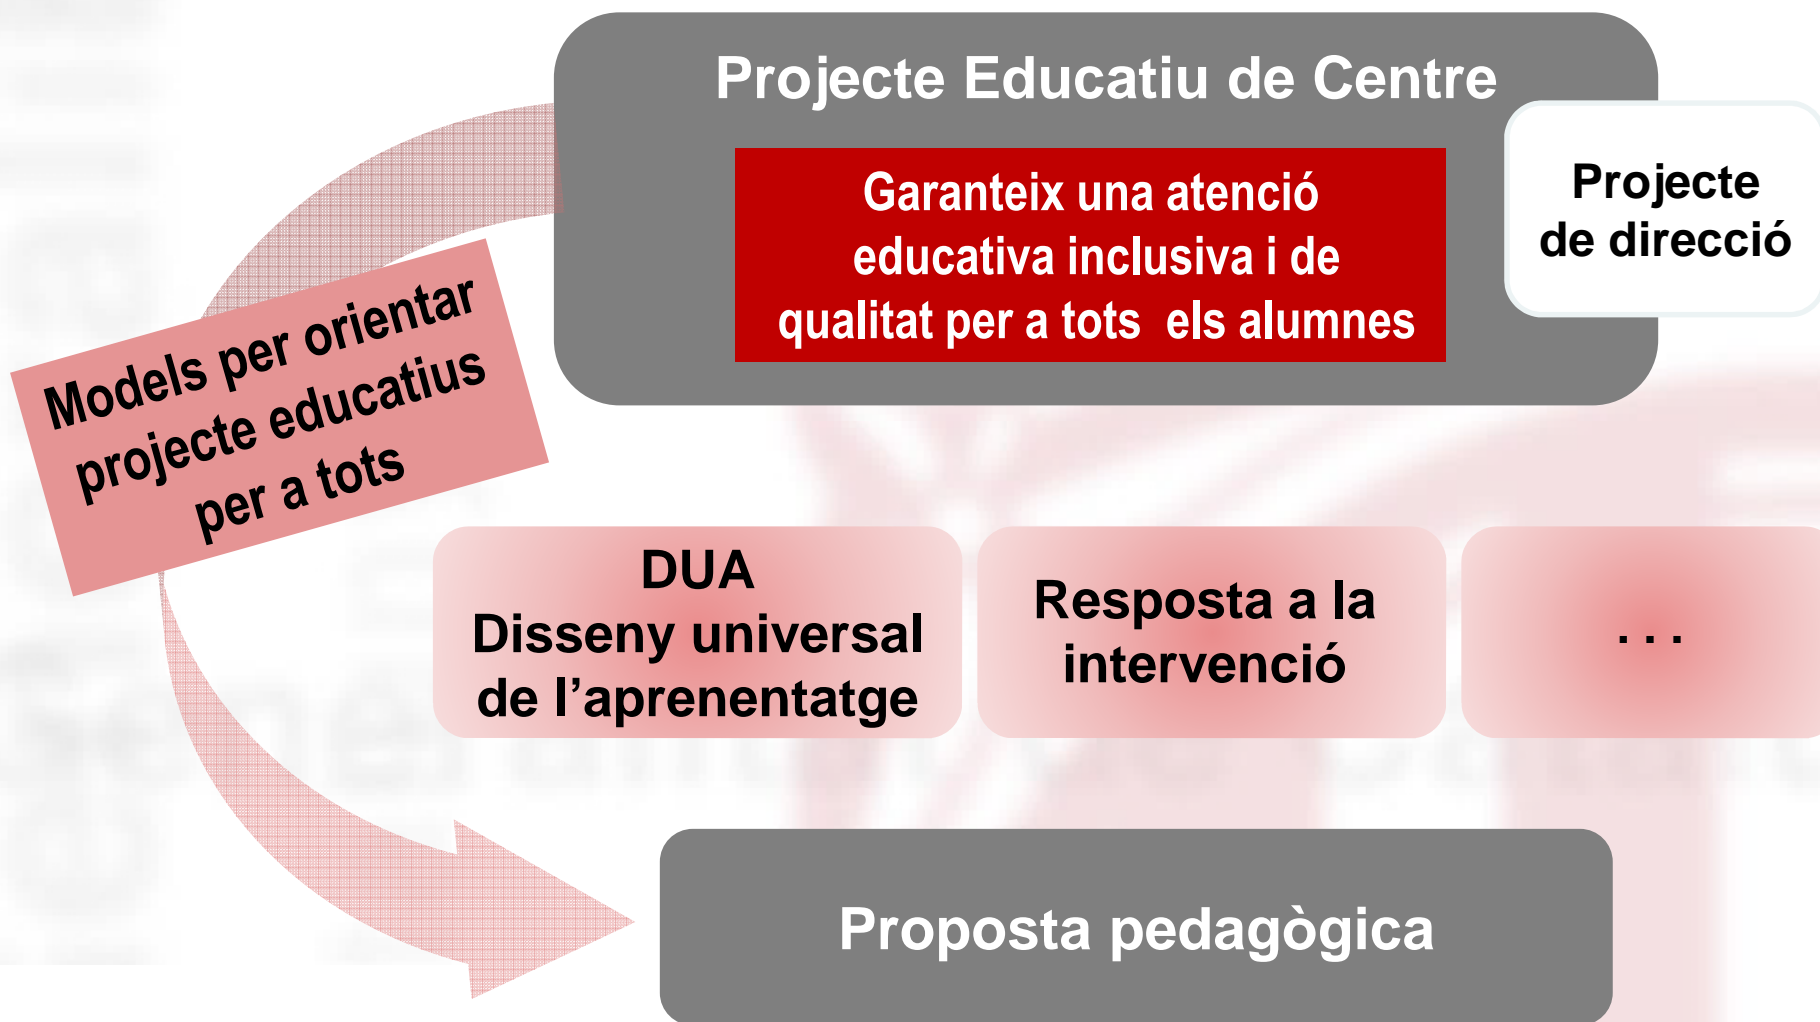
Projecte Educatiu de Centre

Garanteix una atenció educativa inclusiva i de qualitat per a tots els alumnes

Projecte de direcció

Models per orientar projecte educatius per a tots

DUA
Disseny universal de l'aprenentatge

Resposta a la intervenció

. . .

Proposta pedagògica